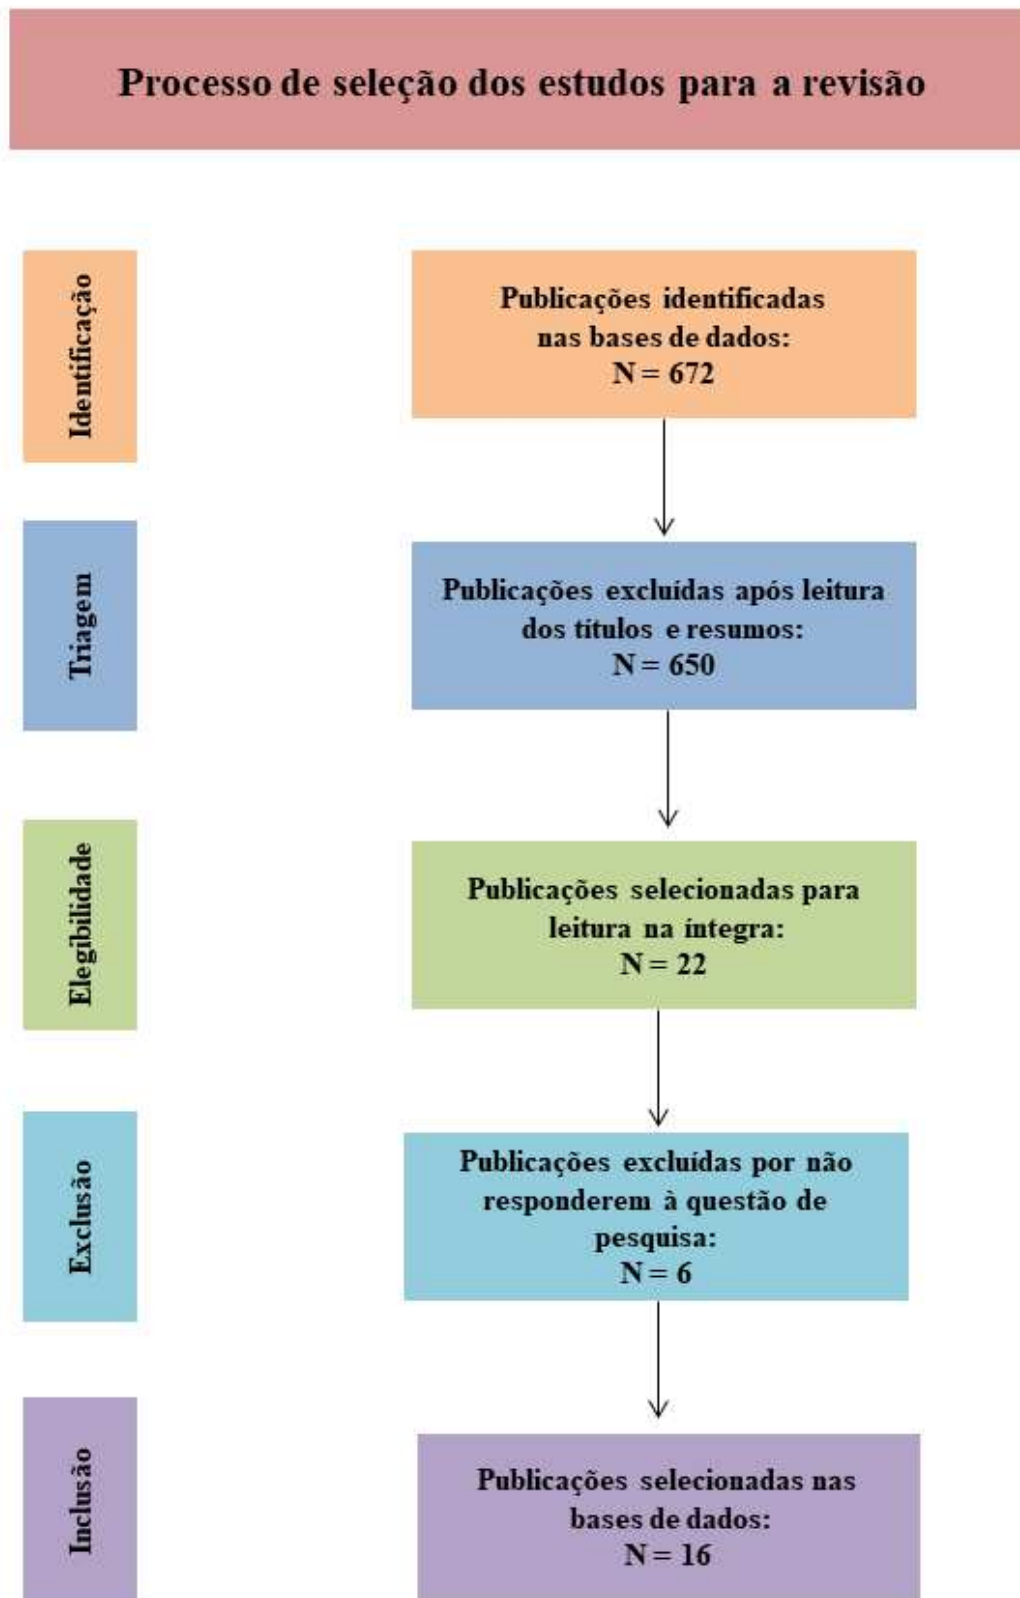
Processo de seleção dos estudos para a revisão

Identificação

Publicações identificadas nas bases de dados:
N = 672

Triagem

Publicações excluídas após leitura dos títulos e resumos:
N = 650

Elegibilidade

Publicações selecionadas para leitura na íntegra:
N = 22

Exclusão

Publicações excluídas por não responderem à questão de pesquisa:
N = 6

Inclusão

Publicações selecionadas nas bases de dados:
N = 16